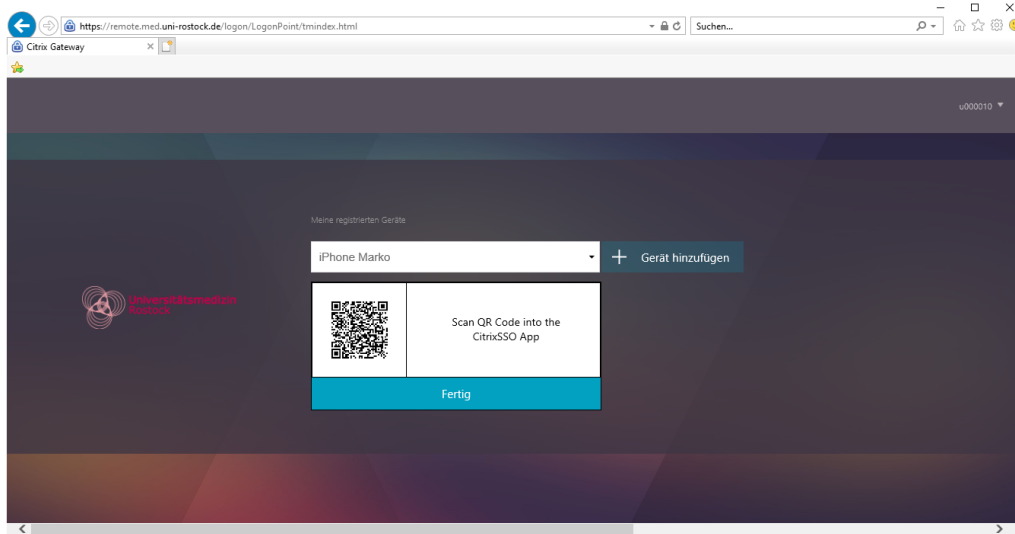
https://remote.med.uni-rostock.de/logon/LogonPoint/tmindex.html

Suchen...

Citrix Gateway

u000010

Meine registrierten Geräte

iPhone Marko

Gerät hinzufügen

Universitätsmedizin Rostock

Scan QR Code into the CitrixSSO App

Fertig